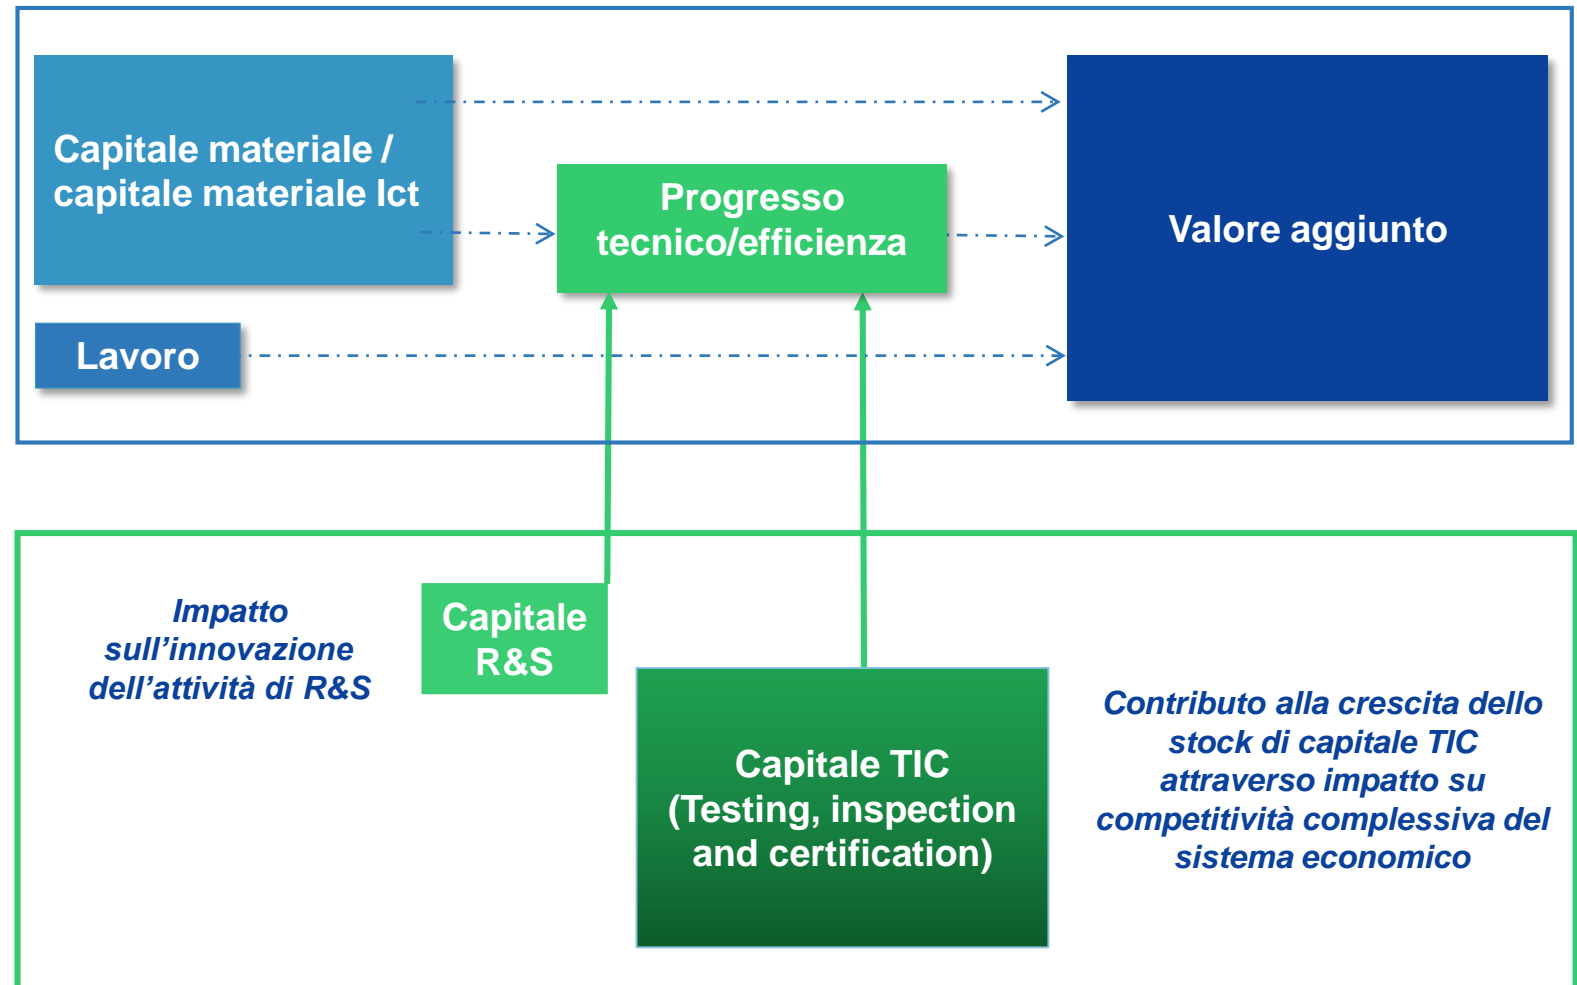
Capitale materiale / capitale materiale Ict

Progresso tecnico/efficienza

Valore aggiunto

Lavoro

Impatto sull’innovazione dell’attività di R&S

Capitale R&S

Capitale TIC (Testing, inspection and certification)

Contributo alla crescita dello stock di capitale TIC attraverso impatto su competitività complessiva del sistema economico